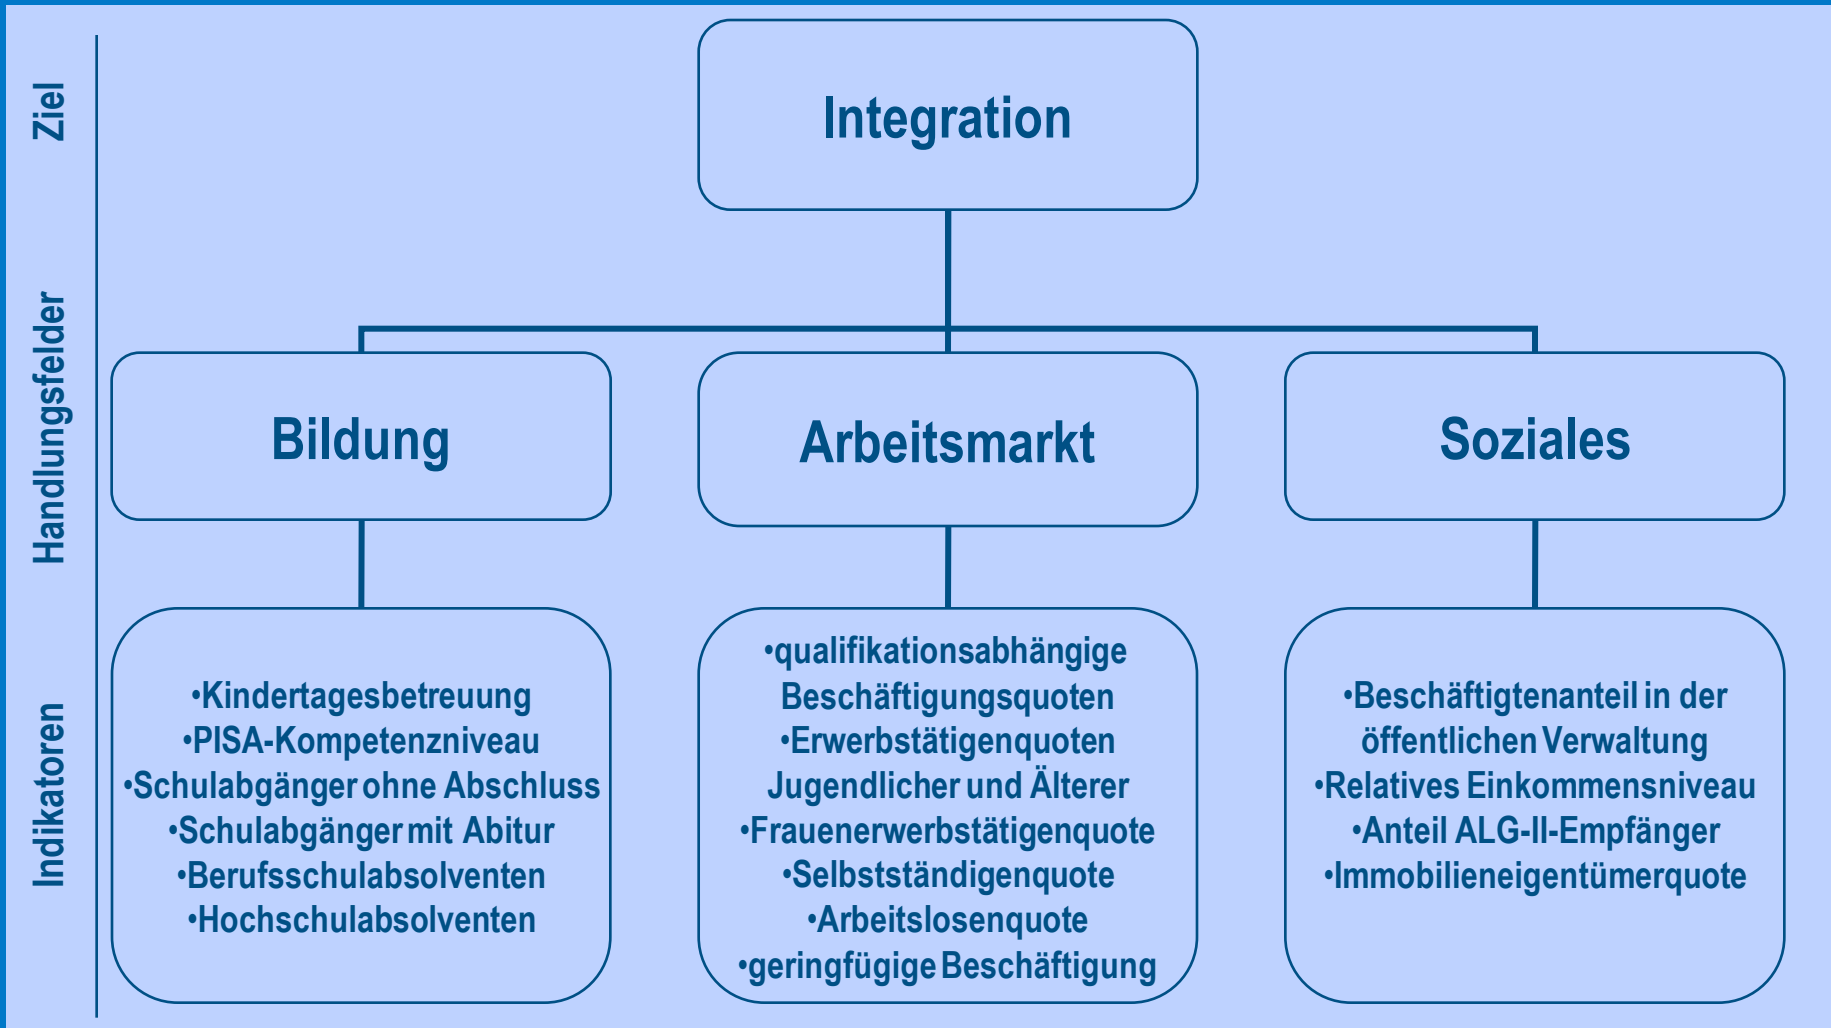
Ziel

Integration

Handlungsfelder

Bildung

Arbeitsmarkt

Soziales

Indikatoren

•Kindertagesbetreuung
•PISA-Kompetenzniveau
•Schulabgänger ohne Abschluss
•Schulabgänger mit Abitur
•Berufsschulabsolventen
•Hochschulabsolventen

•qualifikationsabhängige Beschäftigungsquoten
•Erwerbstätigenquoten Jugendlicher und Älterer
•Frauenerwerbstätigenquote
•Selbstständigenquote
•Arbeitslosenquote
•geringfügige Beschäftigung

•Beschäftigtenanteil in der öffentlichen Verwaltung
•Relatives Einkommensniveau
•Anteil ALG-II-Empfänger
•Immobilieneigentümerquote